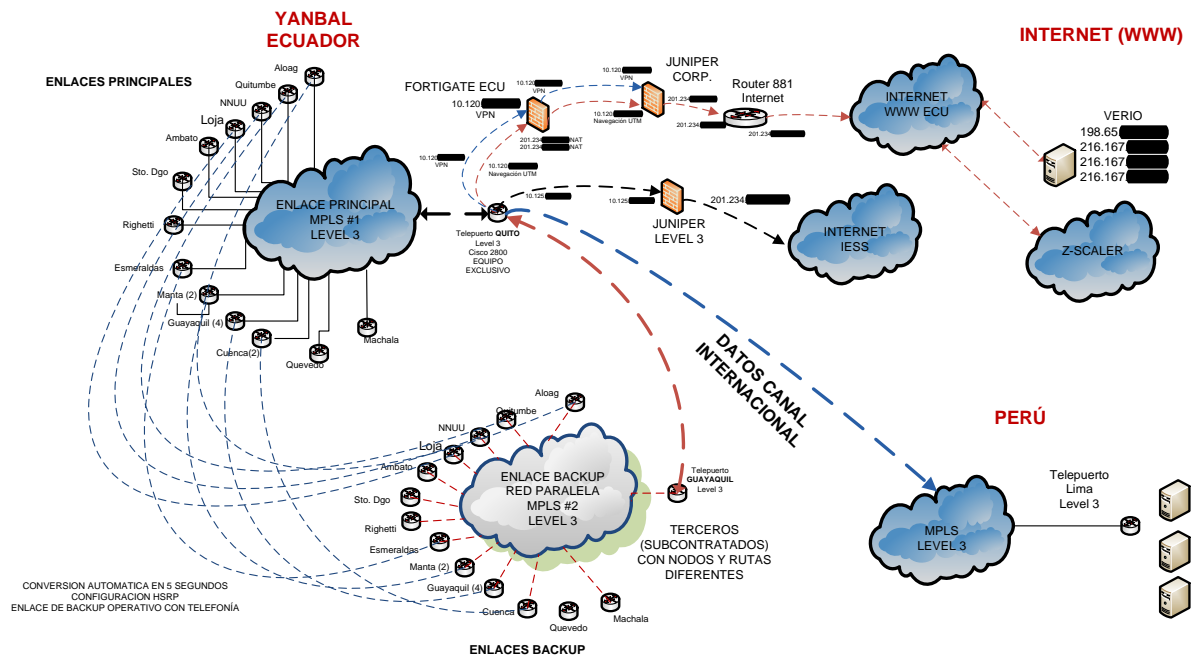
YANBAL ECUADOR

INTERNET (WWW)

ENLACES PRINCIPALES

Aloag
Quitumbe
NNUU
Loja
Ambato
Sto. Dgo
Righetti
Esmeraldas
Manta (2)
Guayaquil (4)
Cuenca(2)
Quevedo
Machala

ENLACE PRINCIPAL
MPLS #1
LEVEL 3

FORTIGATE ECU
10.120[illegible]
VPN

10.120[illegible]
VPN

201.234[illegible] NAT
201.234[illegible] NAT

10.120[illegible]
VPN

10.120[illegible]
Navegacion UTM

10.120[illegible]
VPN

10.120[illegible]
Navegacion UTM

JUNIPER
CORP.

201.234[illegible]

Router 881
Internet

201.234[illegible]

201.234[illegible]

INTERNET
WWW ECU

VERIO
198.65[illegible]
216.167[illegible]
216.167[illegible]
216.167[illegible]

Z-SCALER

10.125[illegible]

10.125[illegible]

JUNIPER
LEVEL 3

201.234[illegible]

INTERNET
IESS

Telepuerto QUITO
Level 3
Cisco 2800
EQUIPO
EXCLUSIVO

DATOS CANAL
INTERNACIONAL

PERÚ

Telepuerto
Lima
Level 3

MPLS
LEVEL 3

Aloag
Quitumbe
NNUU
Loja
Ambato
Sto. Dgo
Righetti
Esmeraldas
Manta (2)
Guayaquil (4)
Cuenca
Quevedo
Machala

ENLACE BACKUP
RED PARALELA
MPLS #2
LEVEL 3

Telepuerto
GUAYAQUIL
Level 3

TERCEROS
(SUBCONTRATADOS)
CON NODOS Y RUTAS
DIFERENTES

CONVERSION AUTOMATICA EN 5 SEGUNDOS
CONFIGURACION HSRP
ENLACE DE BACKUP OPERATIVO CON TELEFONÍA

ENLACES BACKUP